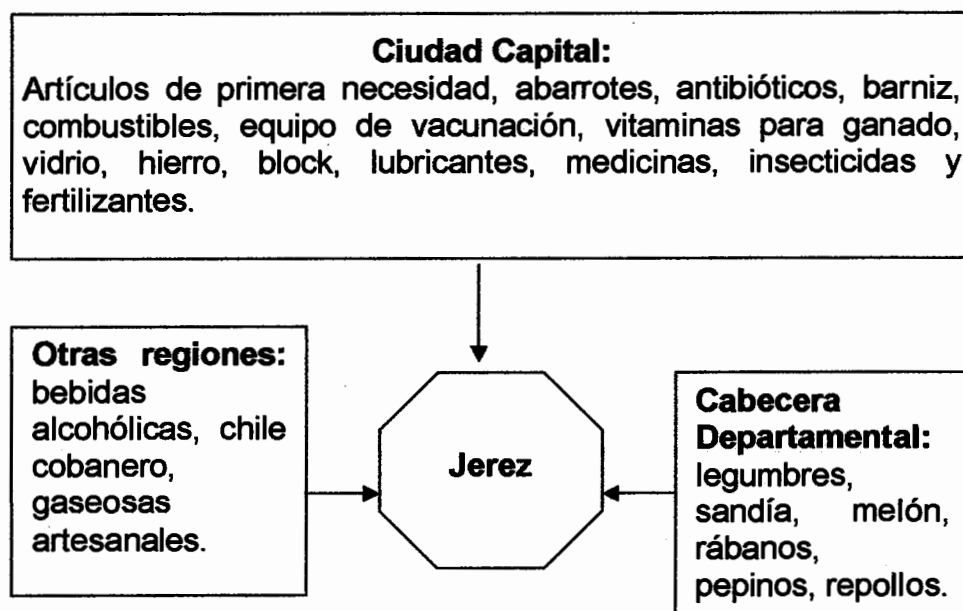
Ciudad Capital:
Artículos de primera necesidad, abarrotes, antibióticos, barniz, combustibles, equipo de vacunación, vitaminas para ganado, vidrio, hierro, block, lubricantes, medicinas, insecticidas y fertilizantes.

Otras regiones: bebidas alcohólicas, chile cobanero, gaseosas artesanales.

Jerez

Cabecera Departamental: legumbres, sandía, melón, rábanos, pepinos, repollos.